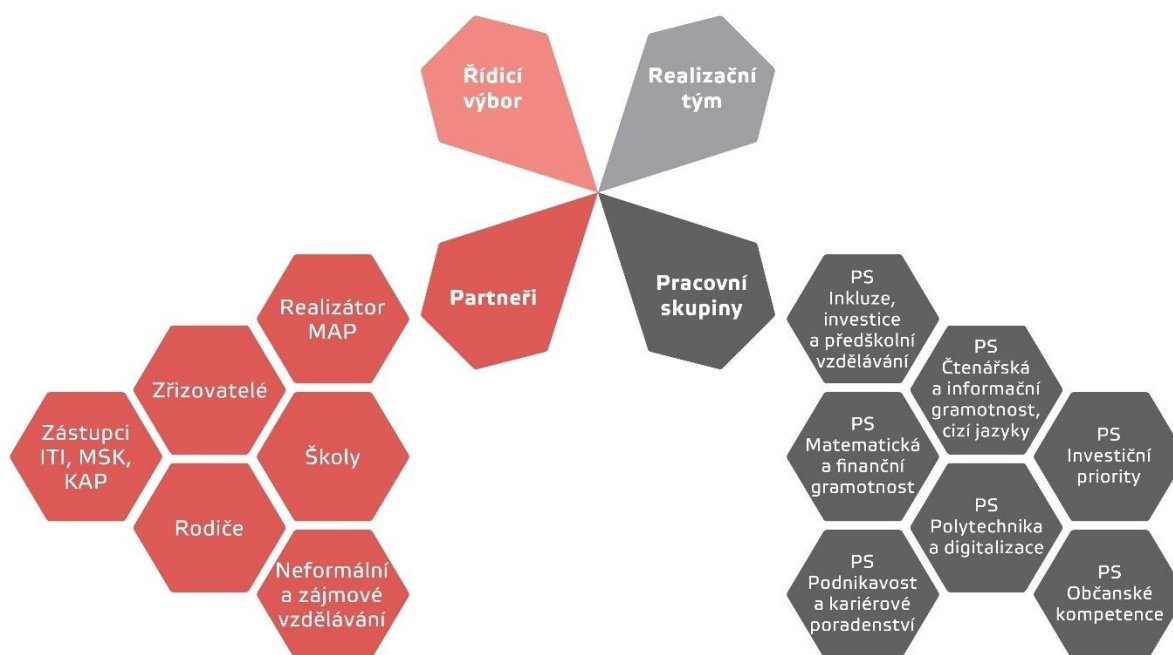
Řídicí výbor

Realizační tým

Partneři

Pracovní skupiny

Realizátor MAP

Zřizovatelé

Zástupci ITI, MSK, KAP

Školy

Rodiče

Neformální a zájmové vzdělávání

PS Inkluze, investice a předškolní vzdělávání

PS Čtenářská a informační gramotnost, cizí jazyky

PS Matematická a finanční gramotnost

PS Investiční priority

PS Polytechnika a digitalizace

PS Podnikavost a kariérové poradenství

PS Občanské kompetence